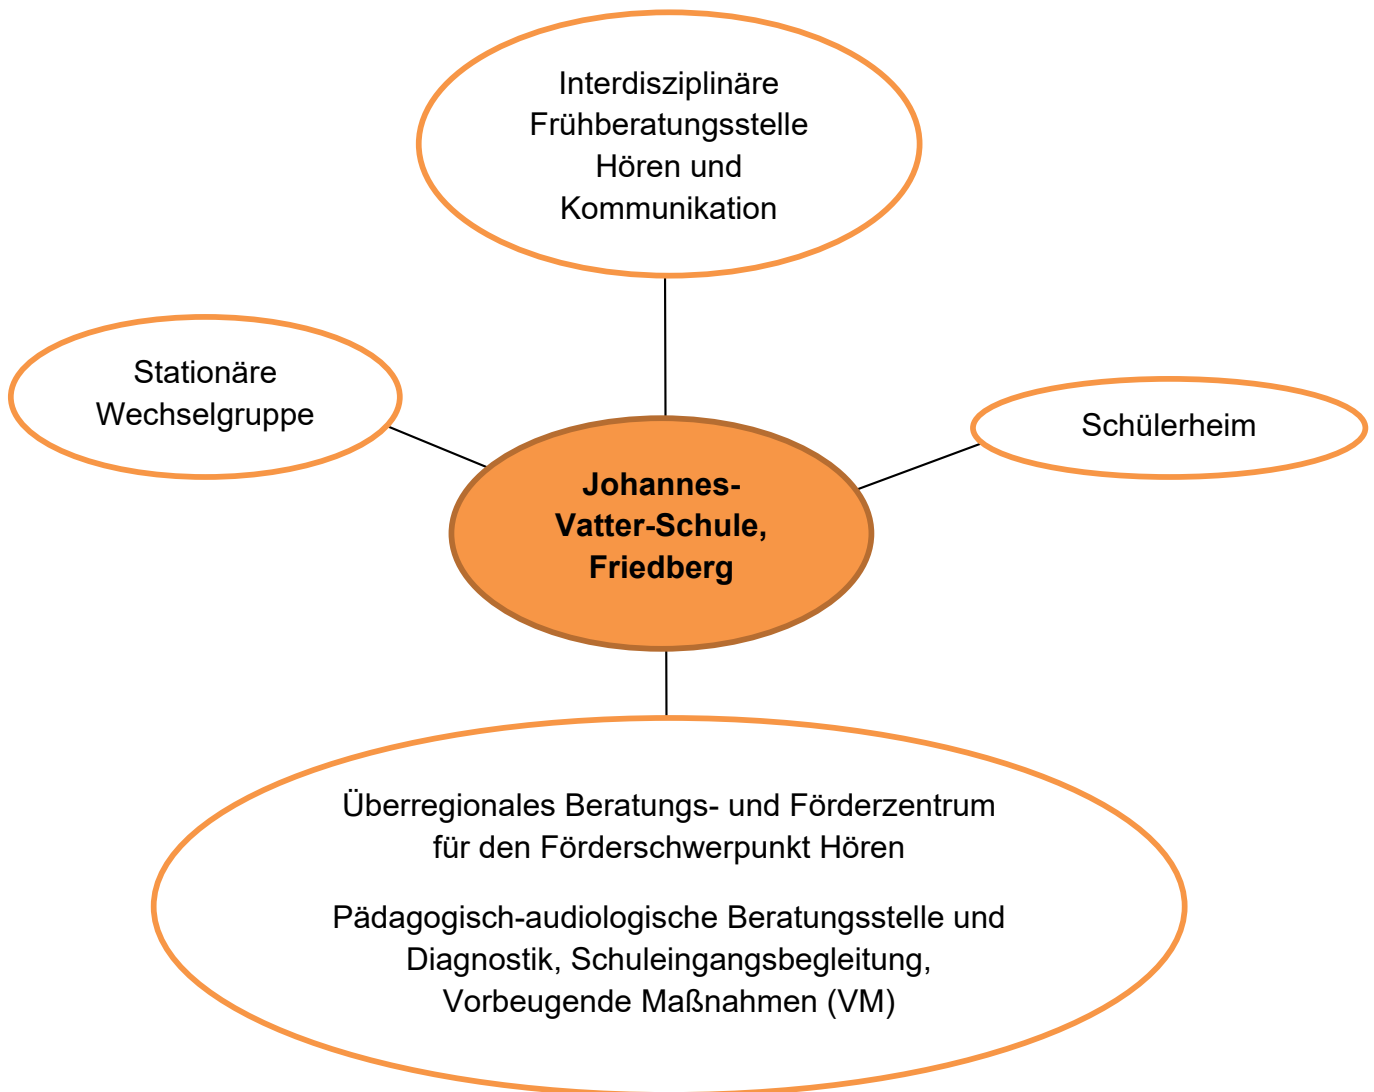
Interdisziplinäre Frühberatungsstelle Hören und Kommunikation

Stationäre Wechselgruppe

Schülerheim

Johannes-Vatter-Schule, Friedberg

Überregionales Beratungs- und Förderzentrum für den Förderschwerpunkt Hören

Pädagogisch-audiologische Beratungsstelle und Diagnostik, Schuleingangsbegleitung, Vorbeugende Maßnahmen (VM)